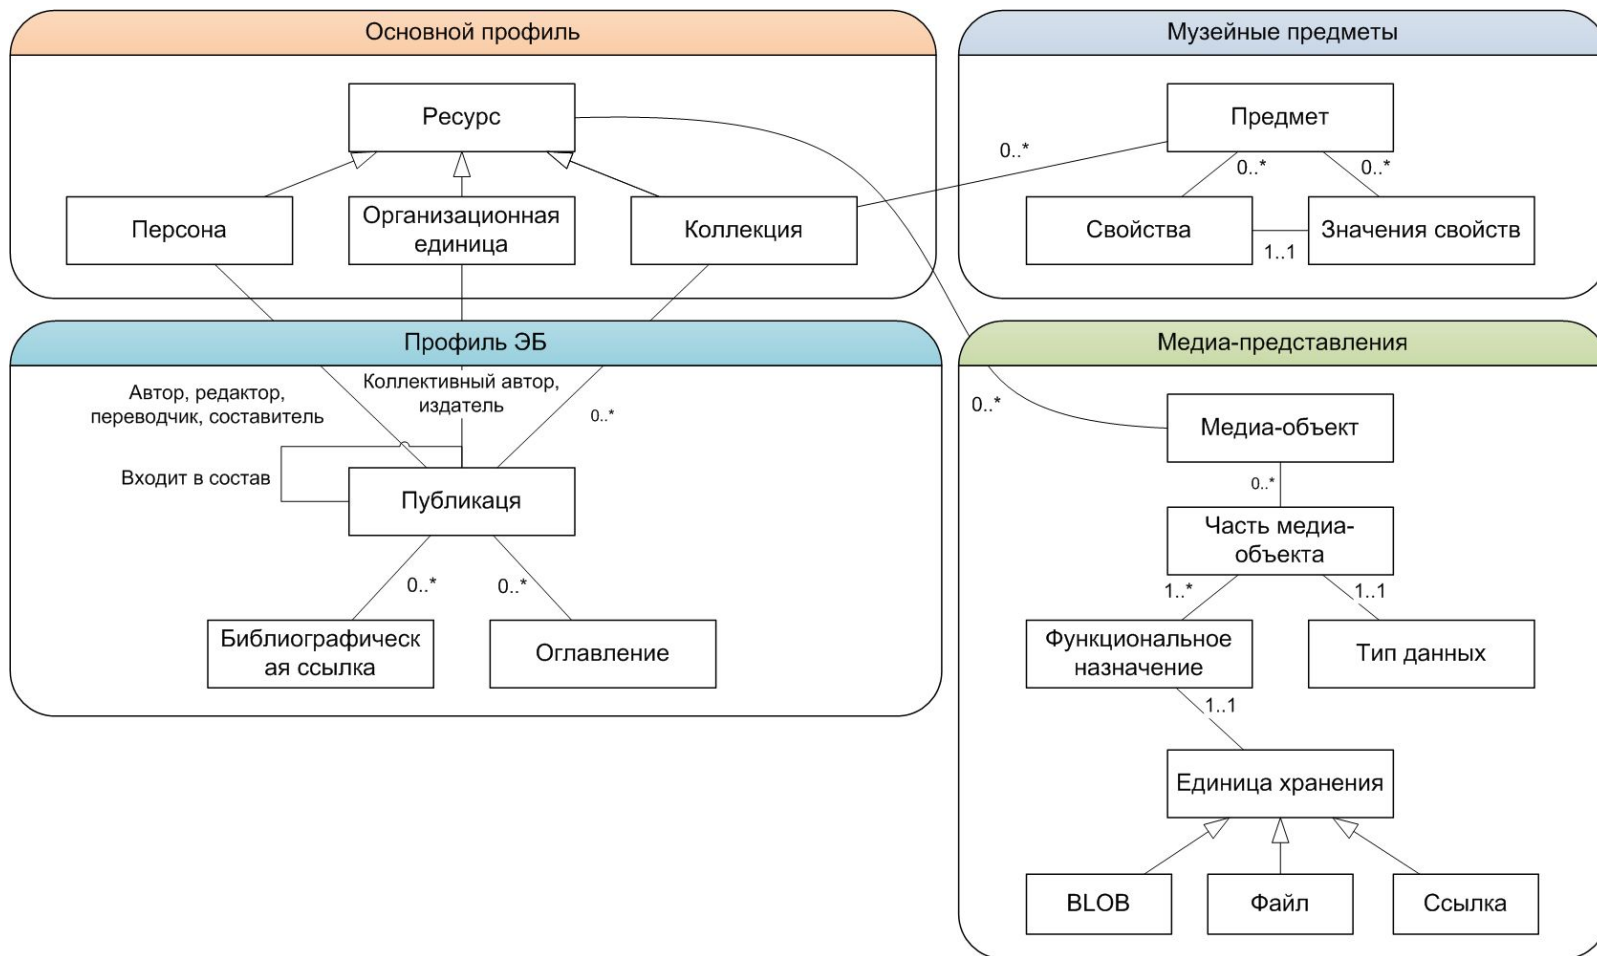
Основной профиль

Ресурс

Персона

Организационная единица

Коллекция

Музейные предметы

Предмет

0..*

0..*

0..*

Свойства

Значения свойств

1..1

Профиль ЭБ

Автор, редактор, переводчик, составитель

Коллективный автор, издатель

0..*

Входит в состав

Публикаця

0..*

0..*

Библиографическая ссылка

Оглавление

Медиа-представления

0..*

Медиа-объект

0..*

Часть медиа-объекта

1..*

1..1

Функциональное назначение

Тип данных

1..1

Единица хранения

BLOB

Файл

Ссылка